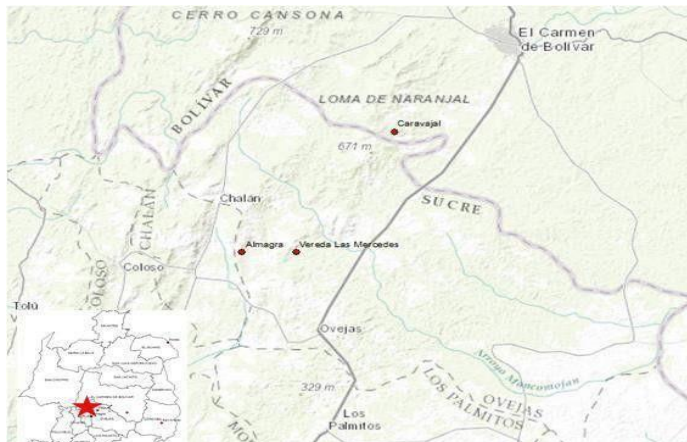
CERRO CANSONA
729 m
El Carmen de Bolívar
BOLIVAR
LOMA DE NARANJAL
Caravajal
671 m
SUCRE
Chalán
CHALAN
Almagra
Vereda Las Mercedes
Coloso
COLOSO
Tolú
Ovejas
Arroyo Mancomojan
329 m
OVEJAS
LOS PALMITOS
Los Palmitos
MO